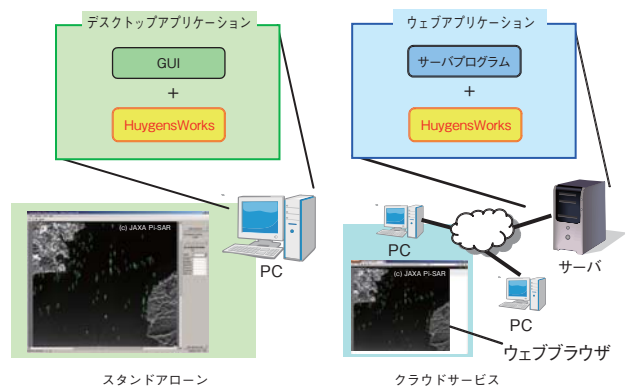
デスクトップアプリケーション

GUI

+

HuygensWorks

ウェブアプリケーション

サーバプログラム

+

HuygensWorks

(c) JAXA Pi-SAR

PC

PC

サーバ

(c) JAXA Pi-SAR

PC

ウェブブラウザ

スタンドアローン

クラウドサービス